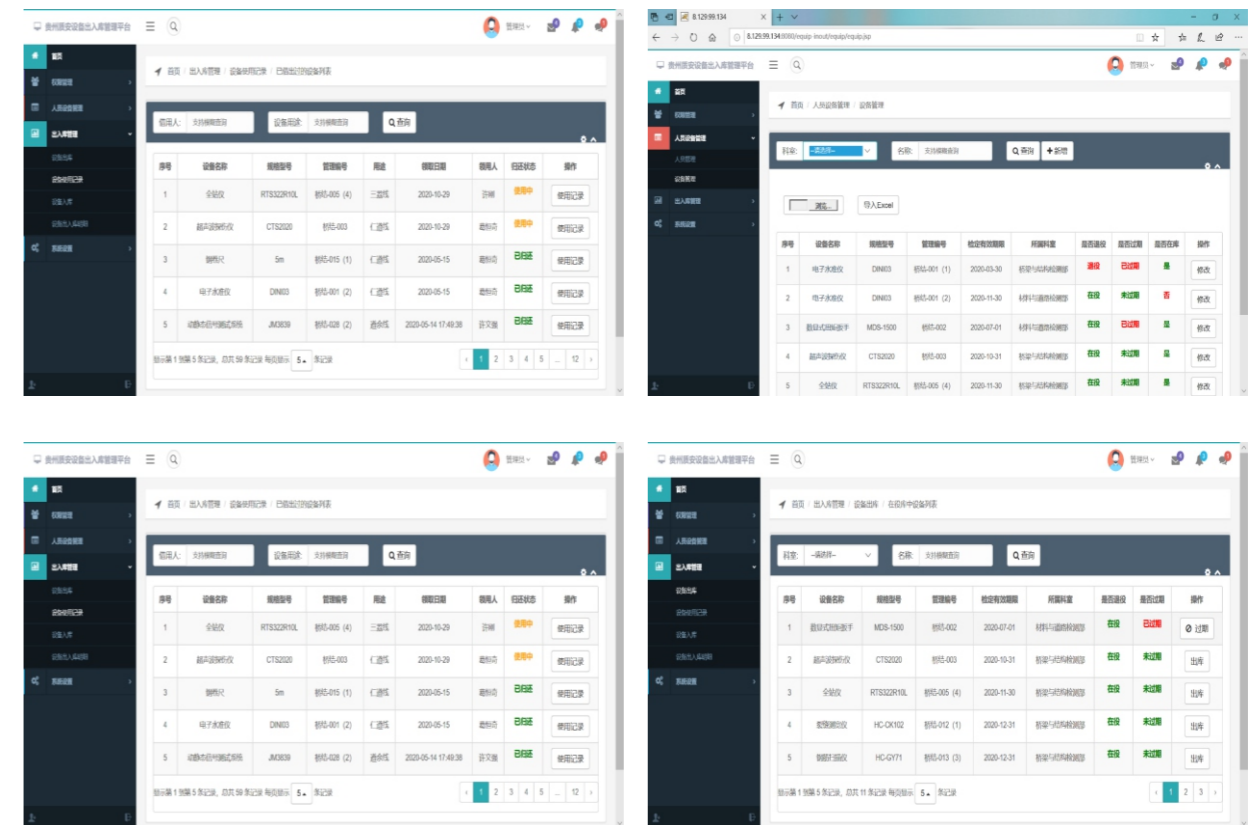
贵州质安设备出入库管理平台 ☰

管理员

首页
权限管理
人员设备管理
出入库管理
设备出库
设备使用记录
设备入库
设备出入库说明
系统设置

首页 / 出入库管理 / 设备使用记录 / 已借出过的设备列表

借用人: 支持模糊查询 设备用途: 支持模糊查询 查询

| 序号 | 设备名称 | 规格型号 | 管理编号 | 用途 | 领取日期 | 借用人 | 归还状态 | 操作 |
|---|---|---|---|---|---|---|---|---|
| 1 | 全站仪 | RTS322R10L | 桥环-005 (4) | 三道坑 | 2020-10-29 | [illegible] | 使用中 | 使用记录 |
| 2 | 超声波测厚仪 | CTS2020 | 桥环-003 | 仁遵线 | 2020-10-29 | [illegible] | 使用中 | 使用记录 |
| 3 | 钢卷尺 | 5m | 桥环-015 (1) | 仁遵线 | 2020-05-15 | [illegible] | 已归还 | 使用记录 |
| 4 | 电子水准仪 | DINI03 | 桥环-001 (2) | 仁遵线 | 2020-05-15 | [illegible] | 已归还 | 使用记录 |
| 5 | 动静态应变测试系统 | JM3839 | 桥环-028 (2) | 遵余线 | 2020-05-14 17:49:38 | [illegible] | 已归还 | 使用记录 |

显示第 1 到第 5 条记录，总共 59 条记录 每页显示 5 条记录

‹ 1 2 3 4 5 ... 12 ›

8.129.99.134
8.129.99.134:8080/equip-inout/equip/equip.jsp

贵州质安设备出入库管理平台 ☰

管理员

首页
权限管理
人员设备管理
人员管理
设备管理
出入库管理
系统设置

首页 / 人员设备管理 / 设备管理

科室: --请选择-- 名称: 支持模糊查询 查询 + 新增

浏览... 导入Excel

| 序号 | 设备名称 | 规格型号 | 管理编号 | 检定有效期限 | 所属科室 | 是否退役 | 是否过期 | 是否在库 | 操作 |
|---|---|---|---|---|---|---|---|---|---|
| 1 | 电子水准仪 | DINI03 | 桥环-001 (1) | 2020-03-30 | 桥梁与结构检测部 | 退役 | 已过期 | 是 | 修改 |
| 2 | 电子水准仪 | DINI03 | 桥环-001 (2) | 2020-11-30 | 材料与道路检测部 | 在役 | 未过期 | 否 | 修改 |
| 3 | 数显式扭矩扳手 | MDS-1500 | 桥环-002 | 2020-07-01 | 材料与道路检测部 | 在役 | 已过期 | 是 | 修改 |
| 4 | 超声波测厚仪 | CTS2020 | 桥环-003 | 2020-10-31 | 桥梁与结构检测部 | 在役 | 未过期 | 是 | 修改 |
| 5 | 全站仪 | RTS322R10L | 桥环-005 (4) | 2020-11-30 | 桥梁与结构检测部 | 在役 | 未过期 | 是 | 修改 |

贵州质安设备出入库管理平台 ☰

管理员

首页
权限管理
人员设备管理
出入库管理
设备出库
设备使用记录
设备入库
设备出入库说明
系统设置

首页 / 出入库管理 / 设备使用记录 / 已借出过的设备列表

借用人: 支持模糊查询 设备用途: 支持模糊查询 查询

| 序号 | 设备名称 | 规格型号 | 管理编号 | 用途 | 领取日期 | 借用人 | 归还状态 | 操作 |
|---|---|---|---|---|---|---|---|---|
| 1 | 全站仪 | RTS322R10L | 桥环-005 (4) | 三道坑 | 2020-10-29 | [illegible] | 使用中 | 使用记录 |
| 2 | 超声波测厚仪 | CTS2020 | 桥环-003 | 仁遵线 | 2020-10-29 | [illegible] | 使用中 | 使用记录 |
| 3 | 钢卷尺 | 5m | 桥环-015 (1) | 仁遵线 | 2020-05-15 | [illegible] | 已归还 | 使用记录 |
| 4 | 电子水准仪 | DINI03 | 桥环-001 (2) | 仁遵线 | 2020-05-15 | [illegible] | 已归还 | 使用记录 |
| 5 | 动静态应变测试系统 | JM3839 | 桥环-028 (2) | 遵余线 | 2020-05-14 17:49:38 | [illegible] | 已归还 | 使用记录 |

显示第 1 到第 5 条记录，总共 59 条记录 每页显示 5 条记录

‹ 1 2 3 4 5 ... 12 ›

贵州质安设备出入库管理平台 ☰

管理员

首页
权限管理
人员设备管理
出入库管理
设备出库
设备使用记录
设备入库
设备出入库说明
系统设置

首页 / 出入库管理 / 设备出库 / 在役待申设备列表

科室: --请选择-- 名称: 支持模糊查询 查询

| 序号 | 设备名称 | 规格型号 | 管理编号 | 检定有效期限 | 所属科室 | 是否退役 | 是否过期 | 操作 |
|---|---|---|---|---|---|---|---|---|
| 1 | 数显式扭矩扳手 | MDS-1500 | 桥环-002 | 2020-07-01 | 材料与道路检测部 | 在役 | 已过期 | 过期 |
| 2 | 超声波测厚仪 | CTS2020 | 桥环-003 | 2020-10-31 | 桥梁与结构检测部 | 在役 | 未过期 | 出库 |
| 3 | 全站仪 | RTS322R10L | 桥环-005 (4) | 2020-11-30 | 桥梁与结构检测部 | 在役 | 未过期 | 出库 |
| 4 | 索预测仪 | HC-CK102 | 桥环-012 (1) | 2020-12-31 | 桥梁与结构检测部 | 在役 | 未过期 | 出库 |
| 5 | 钢筋扫描仪 | HC-GY71 | 桥环-013 (3) | 2020-12-31 | 桥梁与结构检测部 | 在役 | 未过期 | 出库 |

显示第 1 到第 5 条记录，总共 11 条记录 每页显示 5 条记录

‹ 1 2 3 ›